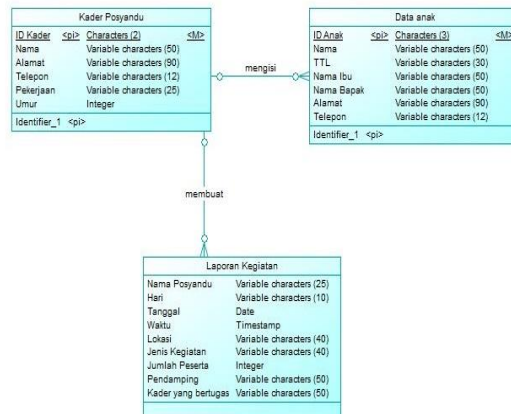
Kader Posyandu

| | | |
|---|---|---|
| ID Kader | <pi> Characters (2) | <M> |
| Nama | Variable characters (50) | |
| Alamat | Variable characters (90) | |
| Telepon | Variable characters (12) | |
| Pekerjaan | Variable characters (25) | |
| Umur | Integer | |

Identifier_1 <pi>

mengisi

Data anak

| | | |
|---|---|---|
| ID Anak | <pi> Characters (3) | <M> |
| Nama | Variable characters (50) | |
| TTL | Variable characters (30) | |
| Nama Ibu | Variable characters (50) | |
| Nama Bapak | Variable characters (50) | |
| Alamat | Variable characters (90) | |
| Telepon | Variable characters (12) | |

Identifier_1 <pi>

membuat

Laporan Kegiatan

| | |
|---|---|
| Nama Posyandu | Variable characters (25) |
| Hari | Variable characters (10) |
| Tanggal | Date |
| Waktu | Timestamp |
| Lokasi | Variable characters (40) |
| Jenis Kegiatan | Variable characters (40) |
| Jumlah Peserta | Integer |
| Pendamping | Variable characters (50) |
| Kader yang bertugas | Variable characters (50) |